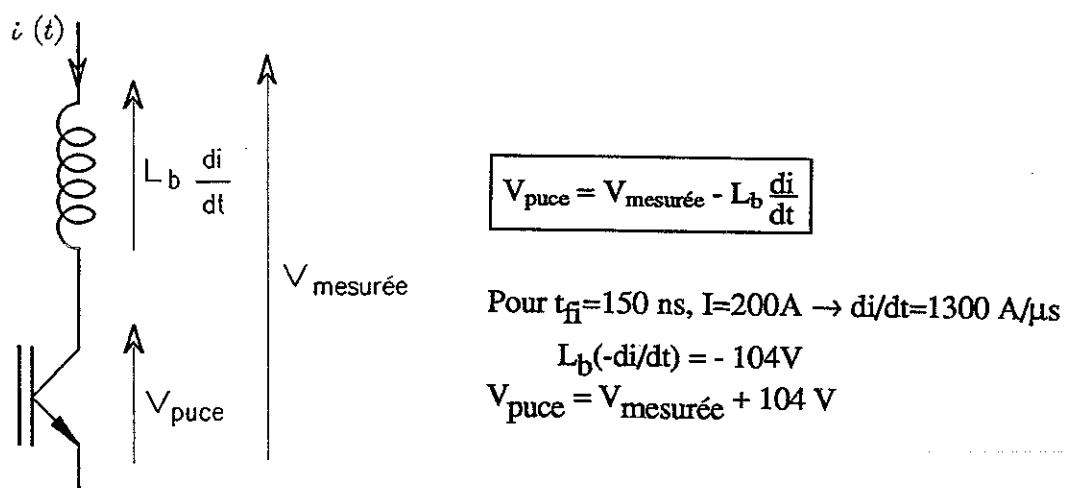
$i\ (t)$

$L_b\ \frac{di}{dt}$

$V_{mesurée}$

$V_{puce}$

$V_{puce} = V_{mesurée} - L_b \frac{di}{dt}$

Pour $t_{fi}$=150 ns, I=200A → di/dt=1300 A/µs

$L_b$(-di/dt) = - 104V

$V_{puce} = V_{mesurée}$ + 104 V